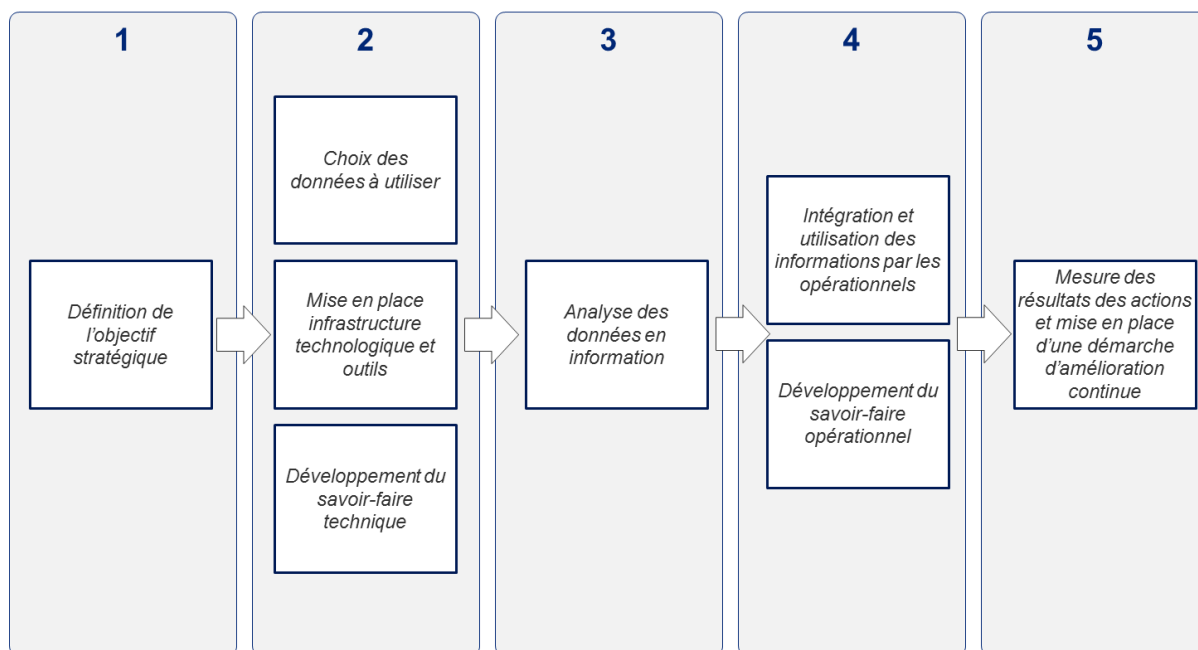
1

Définition de l'objectif stratégique

2

Choix des données à utiliser

Mise en place infrastructure technologique et outils

Développement du savoir-faire technique

3

Analyse des données en information

4

Intégration et utilisation des informations par les opérationnels

Développement du savoir-faire opérationnel

5

Mesure des résultats des actions et mise en place d'une démarche d'amélioration continue